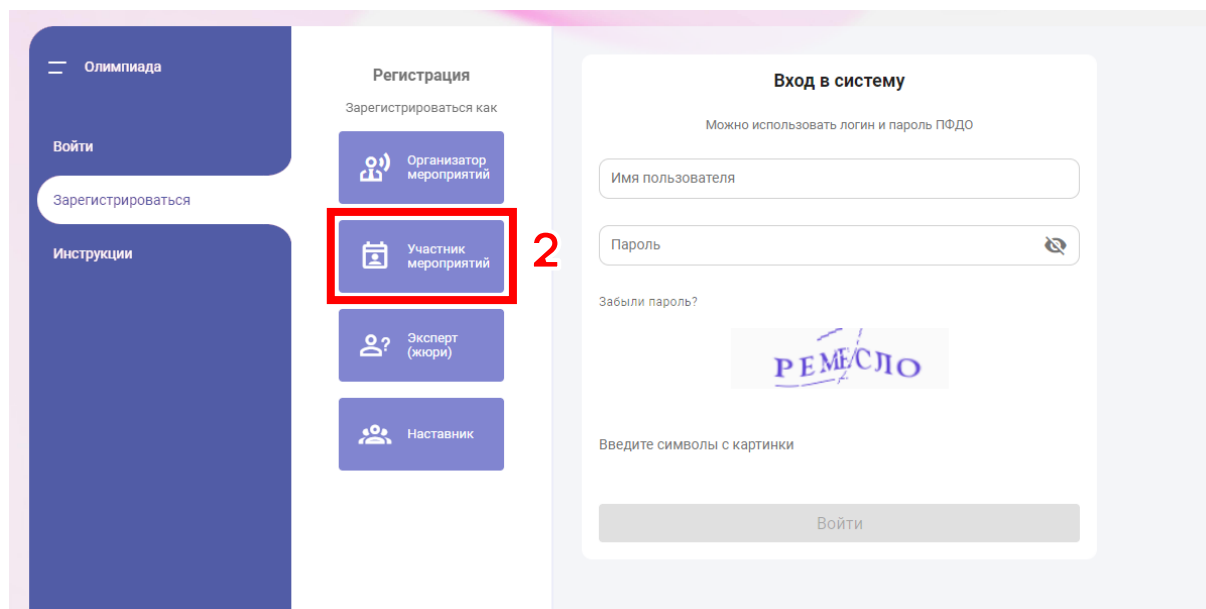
Олимпиада

Войти

Зарегистрироваться

Инструкции

Регистрация

Зарегистрироваться как

Организатор мероприятий

Участник мероприятий

2

Эксперт (жюри)

Наставник

Вход в систему

Можно использовать логин и пароль ПФДО

Имя пользователя

Пароль

Забыли пароль?

РЕМЕСЛО

Введите символы с картинки

Войти